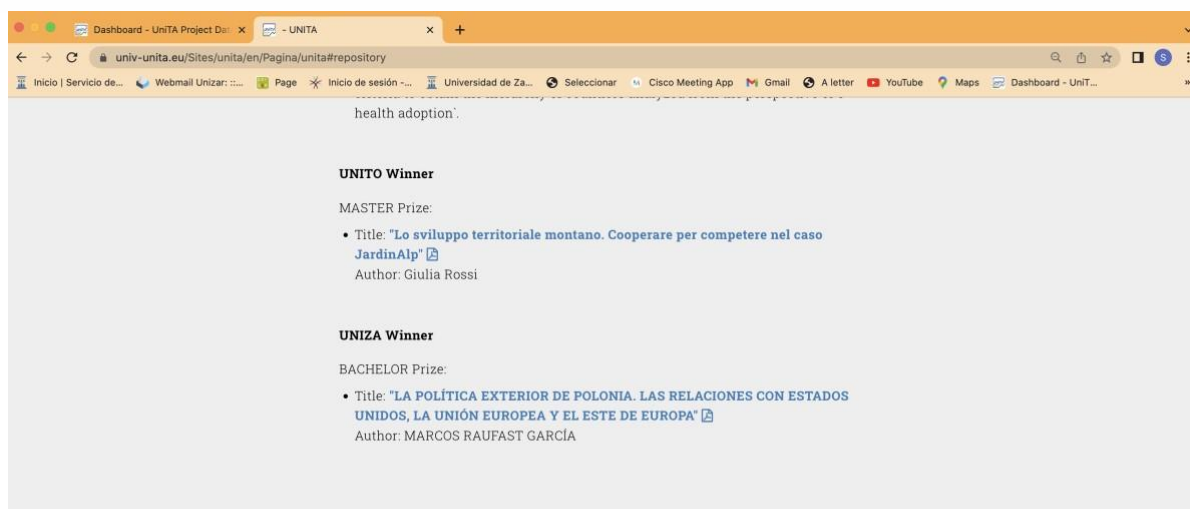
Dashboard - UniTA Project Dat ×
- UNITA ×
+

univ-unita.eu/Sites/unita/en/Pagina/unita#repository

Inicio | Servicio de... Webmail Unizar: ::... Page Inicio de sesión -... Universidad de Za... Seleccionar Cisco Meeting App Gmail A letter YouTube Maps Dashboard - UniT...

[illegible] health adoption".

UNITO Winner

MASTER Prize:

• Title: "Lo sviluppo territoriale montano. Cooperare per competere nel caso JardinAlp"
Author: Giulia Rossi

UNIZA Winner

BACHELOR Prize:

• Title: "LA POLÍTICA EXTERIOR DE POLONIA. LAS RELACIONES CON ESTADOS UNIDOS, LA UNIÓN EUROPEA Y EL ESTE DE EUROPA"
Author: MARCOS RAUFAST GARCÍA